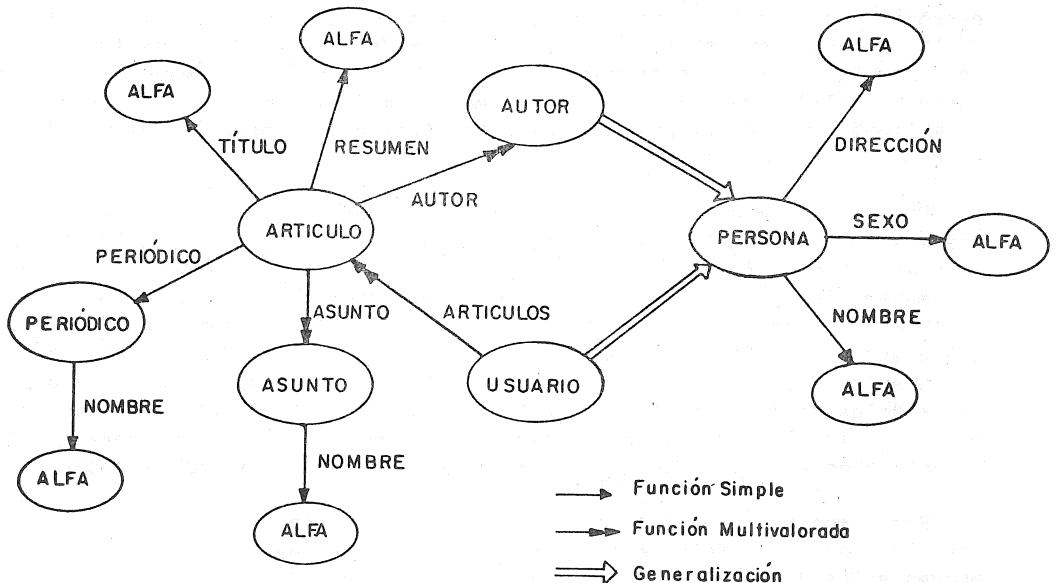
ALFA

ALFA

TÍTULO

RESUMEN

AUTOR

ALFA

AUTOR

DIRECCIÓN

ARTICULO

PERIÓDICO

PERSONA

SEXO

ALFA

PERIÓDICO

ASUNTO

ARTICULOS

NOMBRE

ASUNTO

USUARIO

ALFA

NOMBRE

NOMBRE

ALFA

ALFA

Función Simple

Función Multivalorada

Generalización